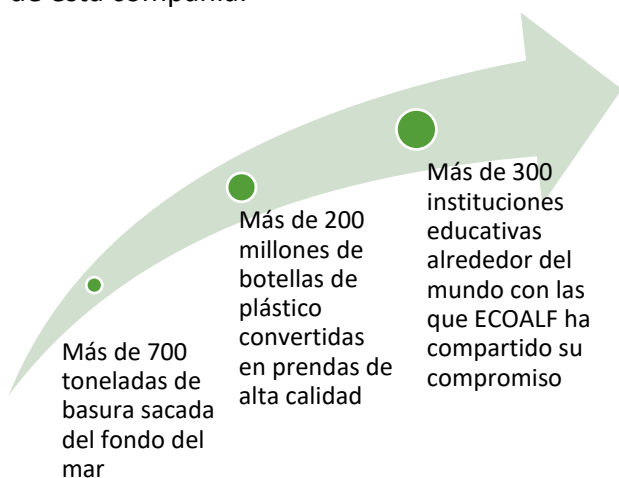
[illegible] esta compañía:

Más de 700 toneladas de basura sacada del fondo del mar

Más de 200 millones de botellas de plástico convertidas en prendas de alta calidad

Más de 300 instituciones educativas alrededor del mundo con las que ECOALF ha compartido su compromiso